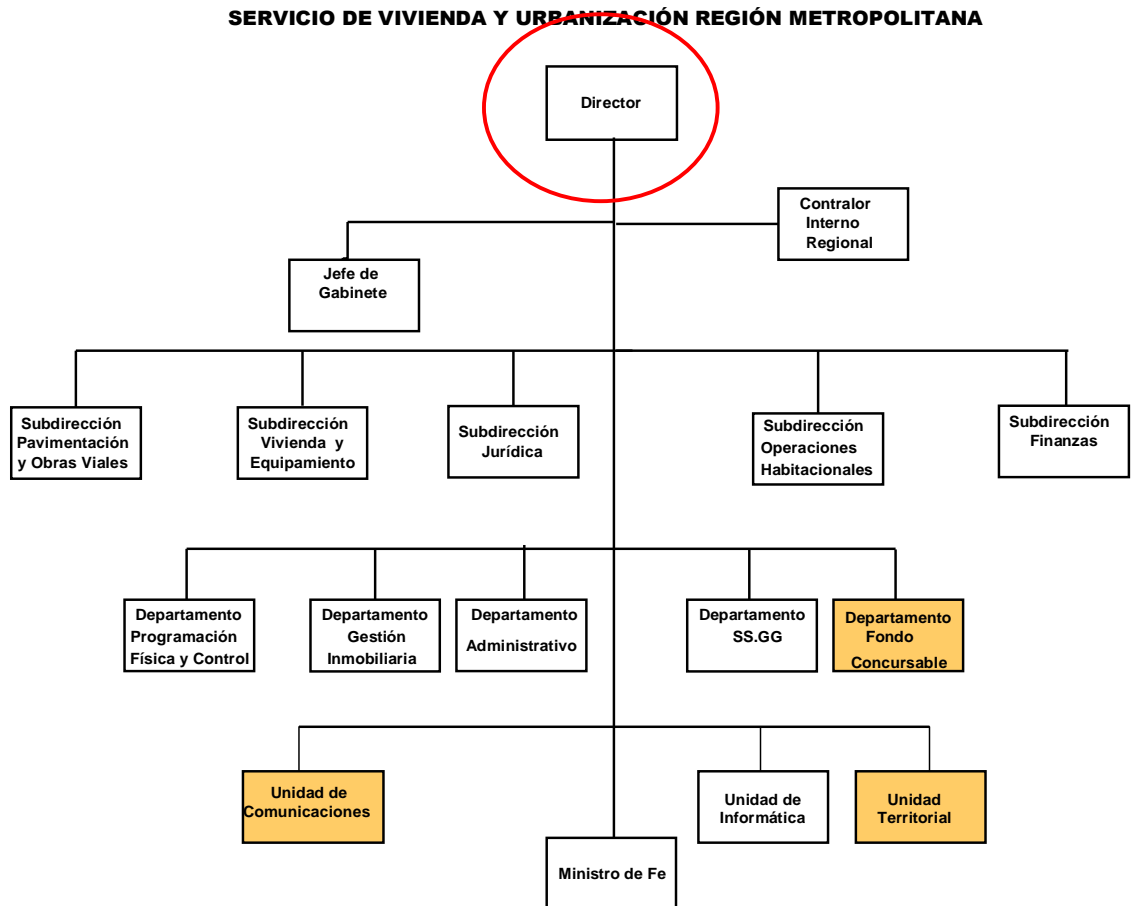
SERVICIO DE VIVIENDA Y URBANIZACIÓN REGIÓN METROPOLITANA

Director

Contralor Interno Regional

Jefe de Gabinete

Subdirección Pavimentación y Obras Viales

Subdirección Vivienda y Equipamiento

Subdirección Jurídica

Subdirección Operaciones Habitacionales

Subdirección Finanzas

Departamento Programación Física y Control

Departamento Gestión Inmobiliaria

Departamento Administrativo

Departamento SS.GG

Departamento Fondo Concursable

Unidad de Comunicaciones

Unidad de Informática

Unidad Territorial

Ministro de Fe